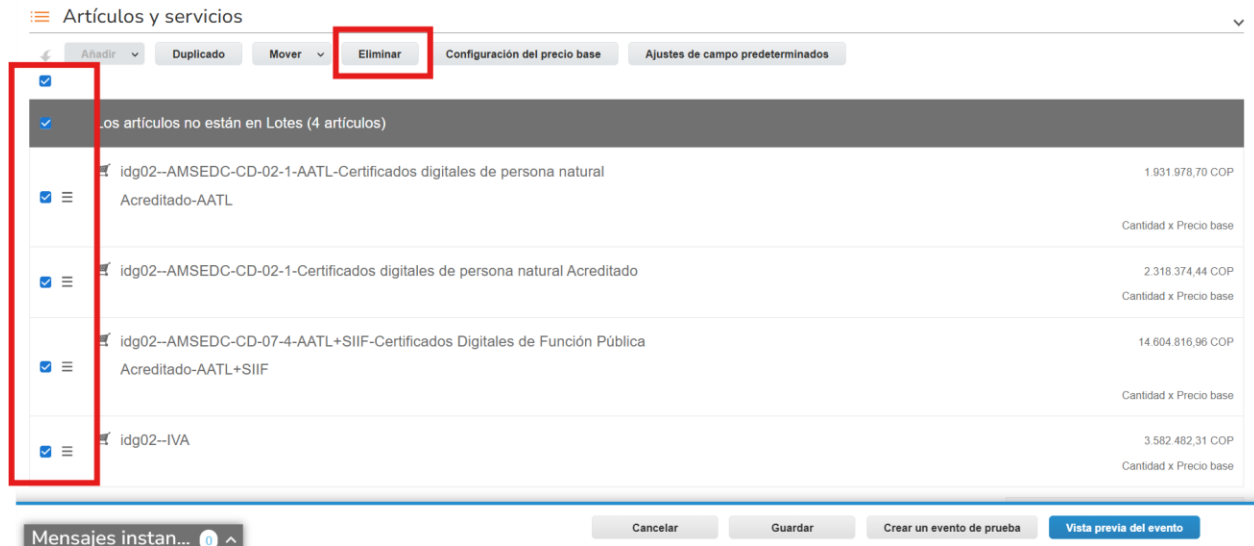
Artículos y servicios

Añadir Duplicado Mover Eliminar Configuración del precio base Ajustes de campo predeterminados

Los artículos no están en Lotes (4 artículos)

idg02--AMSEDC-CD-02-1-AATL-Certificados digitales de persona natural Acreditado-AATL
1.931.978,70 COP
Cantidad x Precio base

idg02--AMSEDC-CD-02-1-Certificados digitales de persona natural Acreditado
2.318.374,44 COP
Cantidad x Precio base

idg02--AMSEDC-CD-07-4-AATL+SIIF-Certificados Digitales de Función Pública Acreditado-AATL+SIIF
14.604.816,96 COP
Cantidad x Precio base

idg02--IVA
3.582.482,31 COP
Cantidad x Precio base

Mensajes instan... 0

Cancelar Guardar Crear un evento de prueba Vista previa del evento